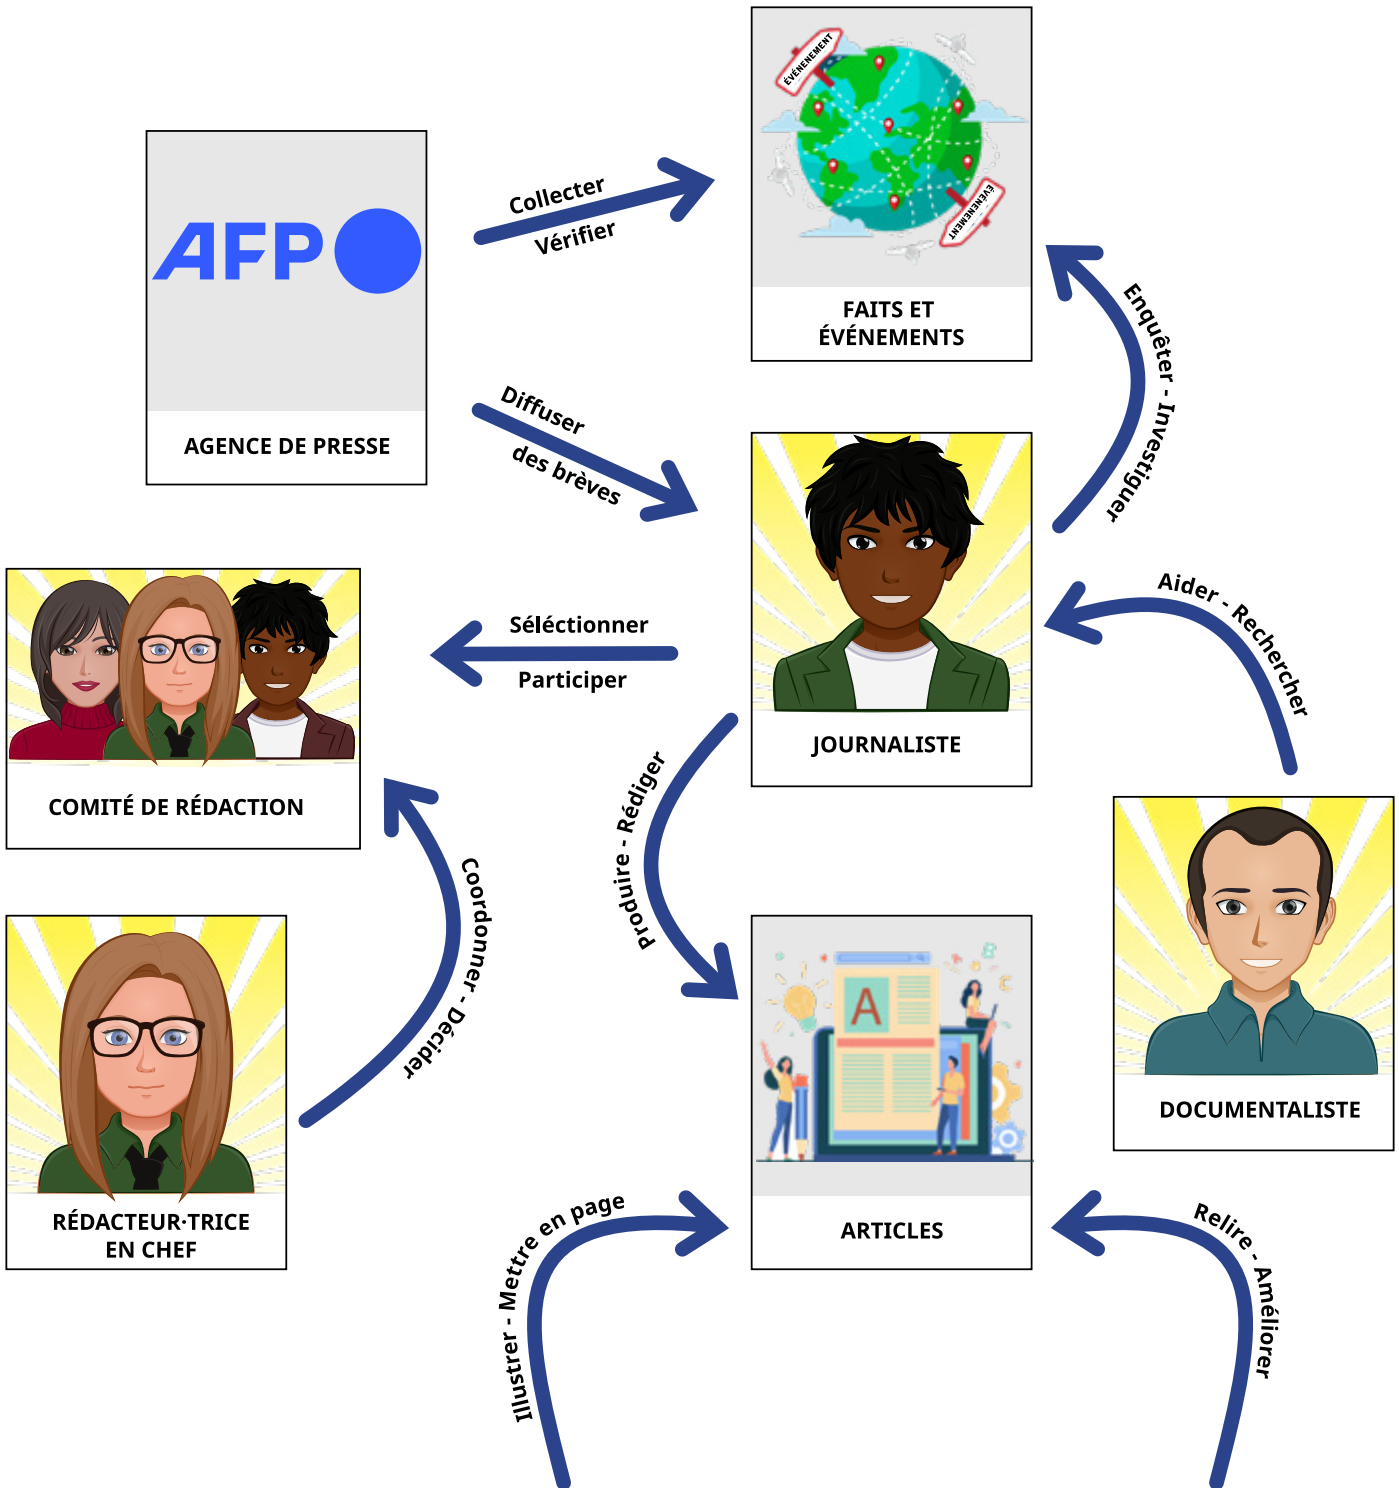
AFP

AGENCE DE PRESSE

Collecter

Vérifier

ÉVÉNEMENT

ÉVÉNEMENT

FAITS ET ÉVÉNEMENTS

Diffuser

des brèves

Enquêter - Investiguer

JOURNALISTE

Séléctionner

Participer

COMITÉ DE RÉDACTION

Aider - Rechercher

DOCUMENTALISTE

Produire - Rédiger

Coordonner - Décider

RÉDACTEUR·TRICE EN CHEF

A

ARTICLES

Illustrer - Mettre en page

Relire - Améliorer